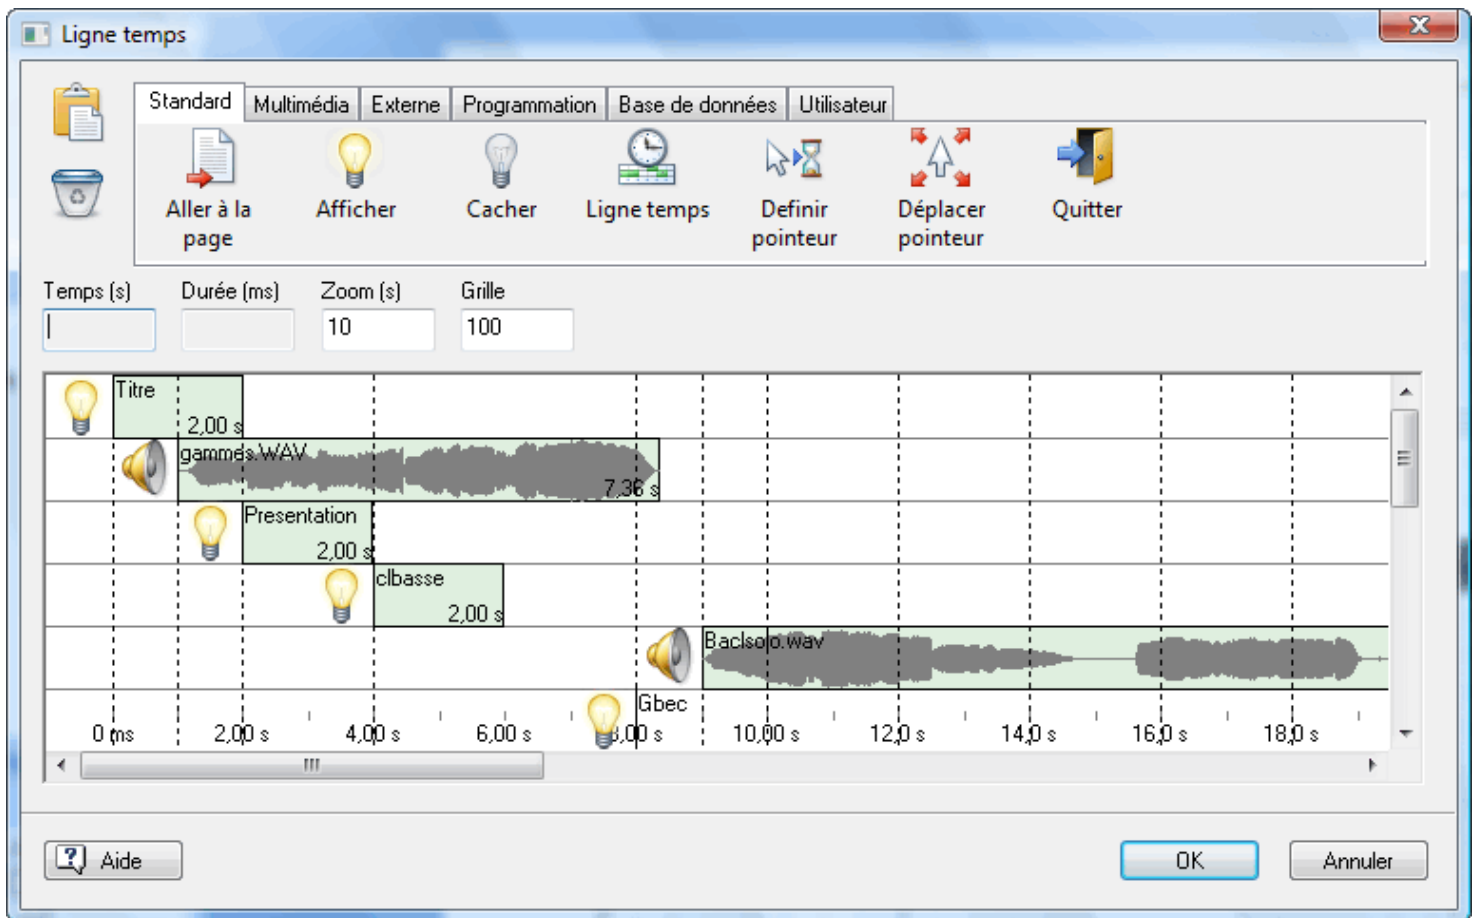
Ligne temps

Standard | Multimédia | Externe | Programmation | Base de données | Utilisateur

Aller à la page

Afficher

Cacher

Ligne temps

Definir pointeur

Déplacer pointeur

Quitter

Temps (s)

Durée (ms)

Zoom (s)
10

Grille
100

Titre
2,00 s

gammes.WAV
7,36 s

Presentation
2,00 s

clbasse
2,00 s

Baclsolo.wav

Gbec

0 ms
2,00 s
4,00 s
6,00 s
8,00 s
10,00 s
12,0 s
14,0 s
16,0 s
18,0 s

Aide

OK

Annuler